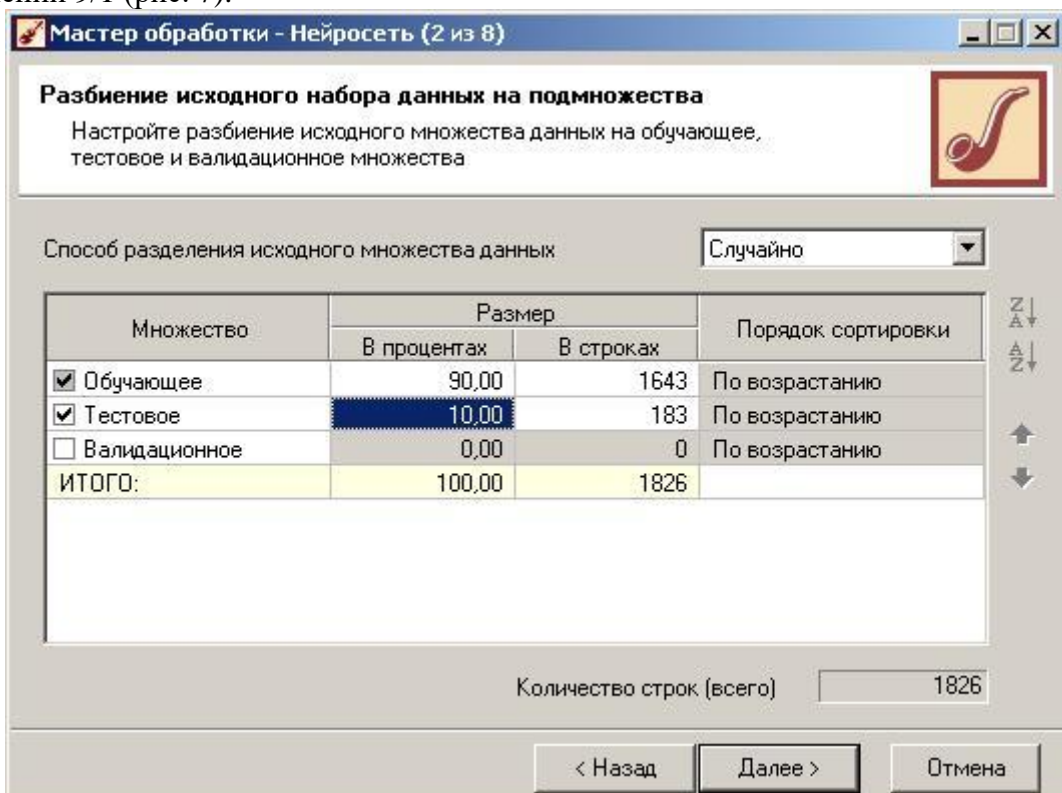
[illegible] 9/1 (рис. 7).

Мастер обработки - Нейросеть (2 из 8)

Разбиение исходного набора данных на подмножества

Настройте разбиение исходного множества данных на обучающее, тестовое и валидационное множества

Способ разделения исходного множества данных Случайно

| Множество | Размер: В процентах | Размер: В строках | Порядок сортировки |
|---|---|---|---|
| Обучающее | 90,00 | 1643 | По возрастанию |
| Тестовое | 10,00 | 183 | По возрастанию |
| Валидационное | 0,00 | 0 | По возрастанию |
| ИТОГО: | 100,00 | 1826 | |

Количество строк (всего) 1826

< Назад Далее > Отмена